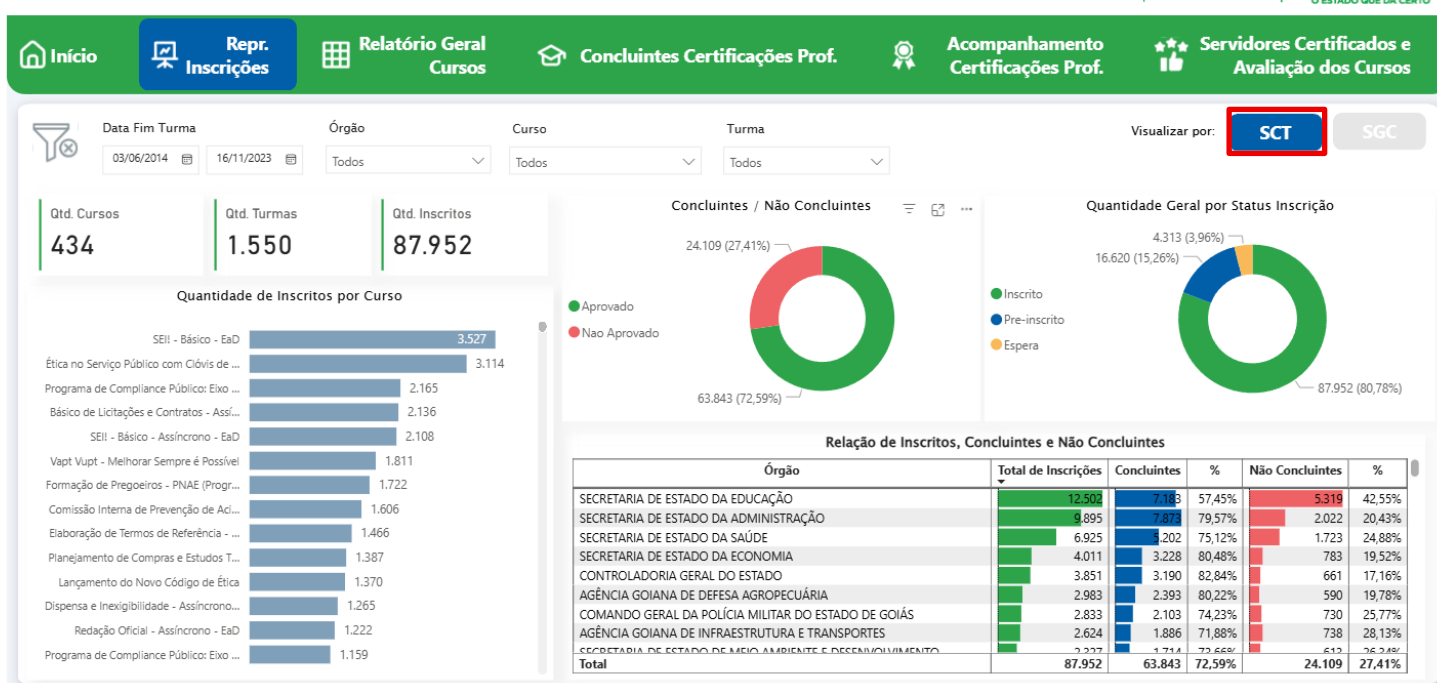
Início
Repr. Inscrições
Relatório Geral Cursos
Concluintes Certificações Prof.
Acompanhamento Certificações Prof.
Servidores Certificados e Avaliação dos Cursos

Data Fim Turma
03/06/2014
16/11/2023
Órgão
Todos
Curso
Todos
Turma
Todos
Visualizar por:
SCT
SGC

Qtd. Cursos
434
Qtd. Turmas
1.550
Qtd. Inscritos
87.952

Quantidade de Inscritos por Curso

| Curso | Qtd. |
|---|---|
| SEI! - Básico - EaD | 3.527 |
| Ética no Serviço Público com Clóvis de ... | 3.114 |
| Programa de Compliance Público: Eixo ... | 2.165 |
| Básico de Licitações e Contratos - Assí... | 2.136 |
| SEI! - Básico - Assíncrono - EaD | 2.108 |
| Vapt Vupt - Melhorar Sempre é Possível | 1.811 |
| Formação de Pregoeiros - PNAE (Progr... | 1.722 |
| Comissão Interna de Prevenção de Aci... | 1.606 |
| Elaboração de Termos de Referência - ... | 1.466 |
| Planejamento de Compras e Estudos T... | 1.387 |
| Lançamento do Novo Código de Ética | 1.370 |
| Dispensa e Inexigibilidade - Assíncrono... | 1.265 |
| Redação Oficial - Assíncrono - EaD | 1.222 |
| Programa de Compliance Público: Eixo ... | 1.159 |

Concluintes / Não Concluintes
Aprovado
Nao Aprovado
24.109 (27,41%)
63.843 (72,59%)

Quantidade Geral por Status Inscrição
Inscrito
Pre-inscrito
Espera
4.313 (3,96%)
16.620 (15,26%)
87.952 (80,78%)

Relação de Inscritos, Concluintes e Não Concluintes

| Órgão | Total de Inscrições | Concluintes | % | Não Concluintes | % |
|---|---|---|---|---|---|
| SECRETARIA DE ESTADO DA EDUCAÇÃO | 12.502 | 7.183 | 57,45% | 5.319 | 42,55% |
| SECRETARIA DE ESTADO DA ADMINISTRAÇÃO | 9.895 | 7.873 | 79,57% | 2.022 | 20,43% |
| SECRETARIA DE ESTADO DA SAÚDE | 6.925 | 5.202 | 75,12% | 1.723 | 24,88% |
| SECRETARIA DE ESTADO DA ECONOMIA | 4.011 | 3.228 | 80,48% | 783 | 19,52% |
| CONTROLADORIA GERAL DO ESTADO | 3.851 | 3.190 | 82,84% | 661 | 17,16% |
| AGÊNCIA GOIANA DE DEFESA AGROPECUÁRIA | 2.983 | 2.393 | 80,22% | 590 | 19,78% |
| COMANDO GERAL DA POLÍCIA MILITAR DO ESTADO DE GOIÁS | 2.833 | 2.103 | 74,23% | 730 | 25,77% |
| AGÊNCIA GOIANA DE INFRAESTRUTURA E TRANSPORTES | 2.624 | 1.886 | 71,88% | 738 | 28,13% |
| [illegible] | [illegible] | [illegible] | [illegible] | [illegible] | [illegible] |
| Total | 87.952 | 63.843 | 72,59% | 24.109 | 27,41% |